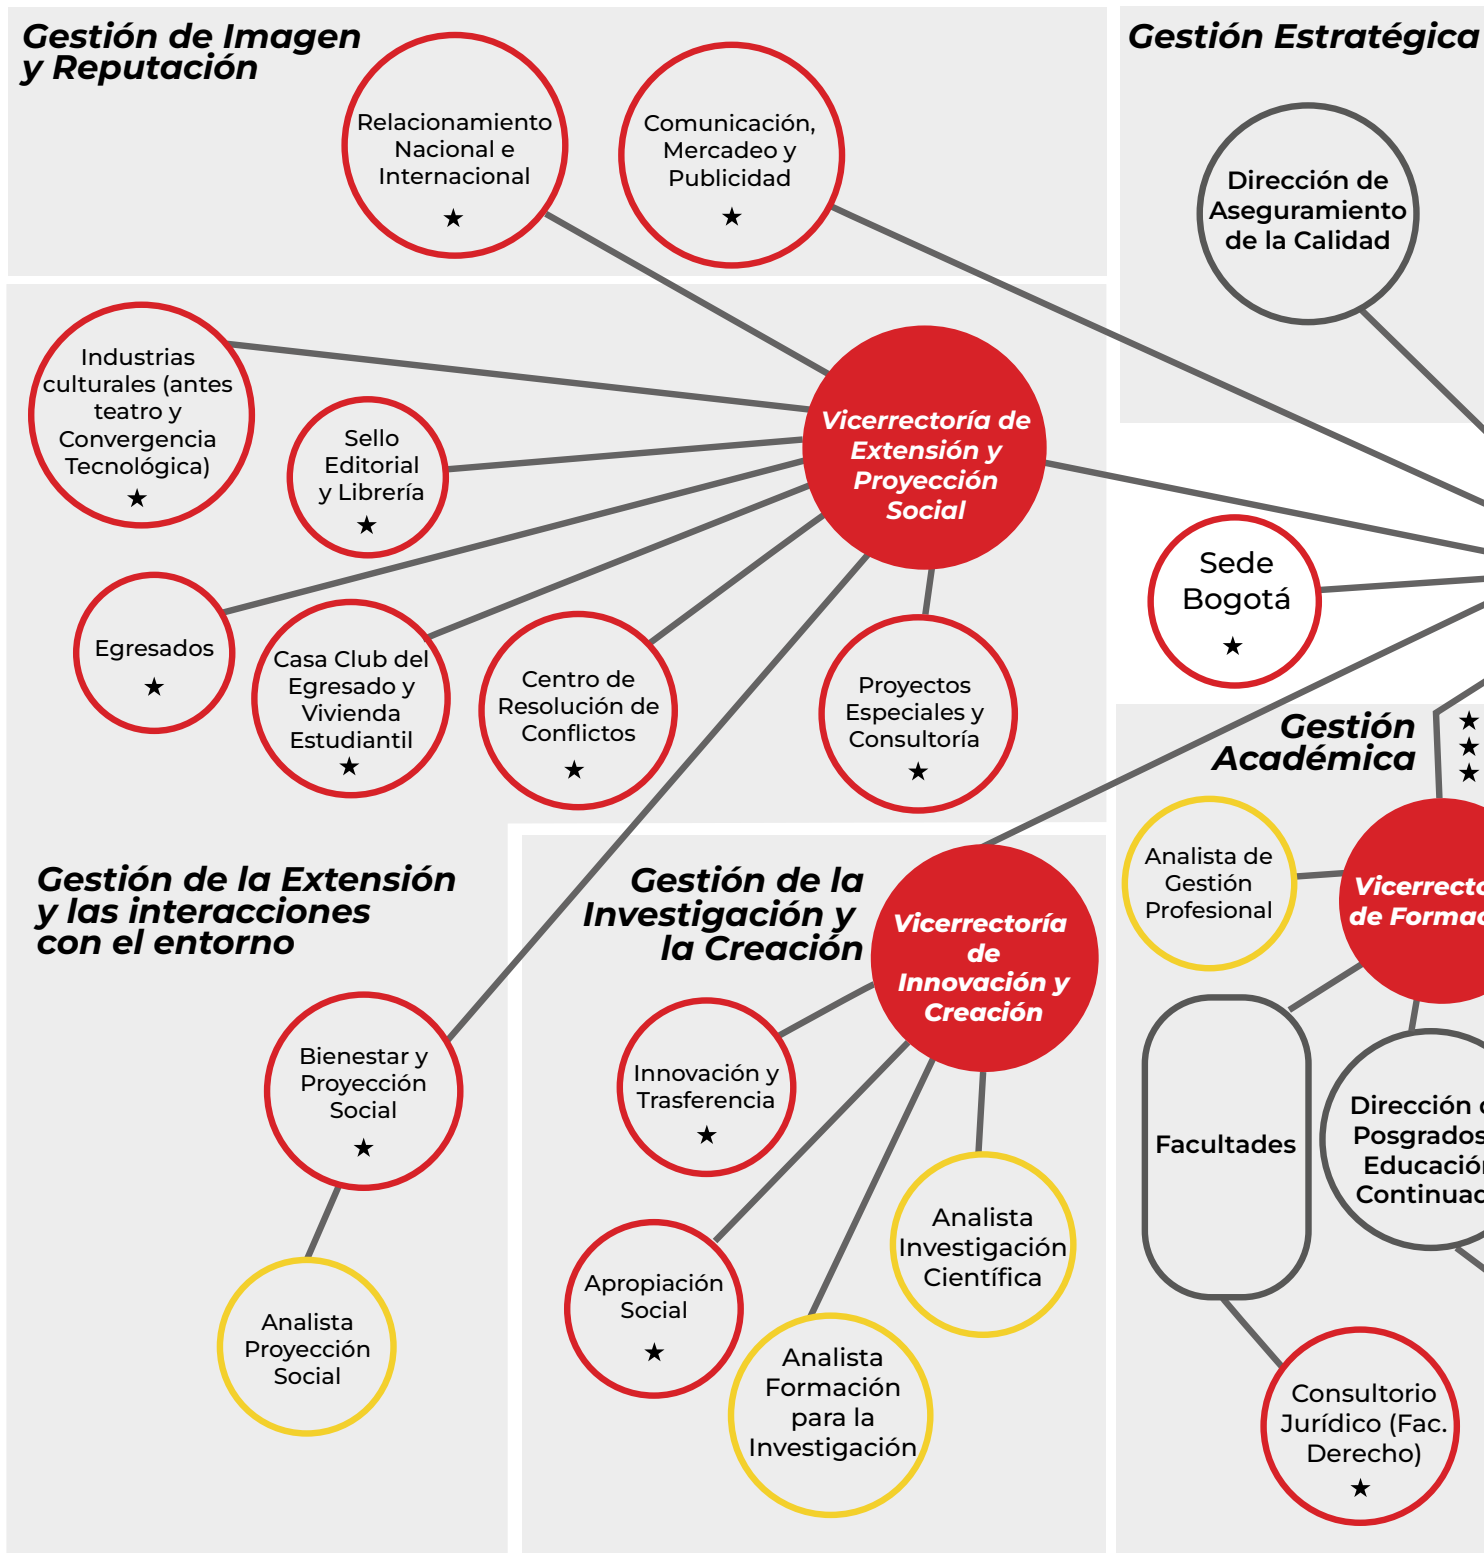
Gestión de Imagen y Reputación

Relacionamiento Nacional e Internacional ★

Comunicación, Mercadeo y Publicidad ★

Gestión Estratégica

Dirección de Aseguramiento de la Calidad

Industrias culturales (antes teatro y Convergencia Tecnológica) ★

Sello Editorial y Librería ★

Vicerrectoría de Extensión y Proyección Social

Sede Bogotá ★

Egresados ★

Casa Club del Egresado y Vivienda Estudiantil ★

Centro de Resolución de Conflictos ★

Proyectos Especiales y Consultoría ★

Gestión Académica

★
★
★

Analista de Gestión Profesional

Vicerrect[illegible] de Forma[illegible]

Gestión de la Extensión y las interacciones con el entorno

Gestión de la Investigación y la Creación

Vicerrectoría de Innovación y Creación

Bienestar y Proyección Social ★

Innovación y Trasferencia ★

Facultades

Dirección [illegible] Posgrado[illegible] Educació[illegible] Continua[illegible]

Analista Investigación Científica

Apropiación Social ★

Analista Proyección Social

Analista Formación para la Investigación

Consultorio Jurídico (Fac. Derecho) ★